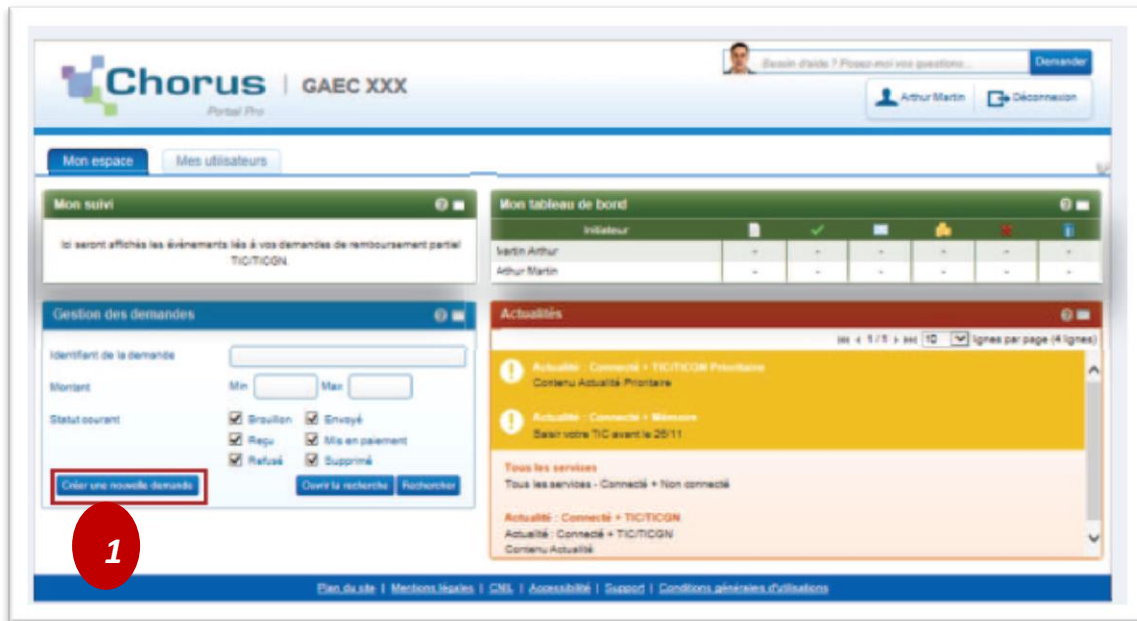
Chorus | GAEC XXX
Portail Pro

Besoin d'aide ? Posez-moi vos questions...
Demander
Arthur Martin
Déconnexion

Mon espace
Mes utilisateurs

Mon suivi
Ici seront affichés les événements liés à vos demandes de remboursement partiel TIC/TICGN.

Mon tableau de bord

| Initiateur | | | | | | |
|---|---|---|---|---|---|---|
| Martin Arthur | - | - | - | - | - | - |
| Arthur Martin | - | - | - | - | - | - |

Gestion des demandes
Identifiant de la demande
Montant
Min
Max
Statut courant
Brouillon
Envoyé
Reçu
Mis en paiement
Refusé
Supprimé
Créer une nouvelle demande
Ouvrir la recherche
Rechercher

1

Actualités
1 / 1
10
lignes par page (4 lignes)
Actualité : Connecté + TIC/TICGN Prioritaire
Contenu Actualité Prioritaire
Actualité : Connecté + Mémoire
Saisir votre TIC avant le 25/11
Tous les services
Tous les services - Connecté + Non connecté
Actualité : Connecté + TIC/TICGN
Actualité : Connecté + TIC/TICGN
Contenu Actualité

Plan du site | Mentions légales | CNIL | Accessibilité | Support | Conditions générales d'utilisations